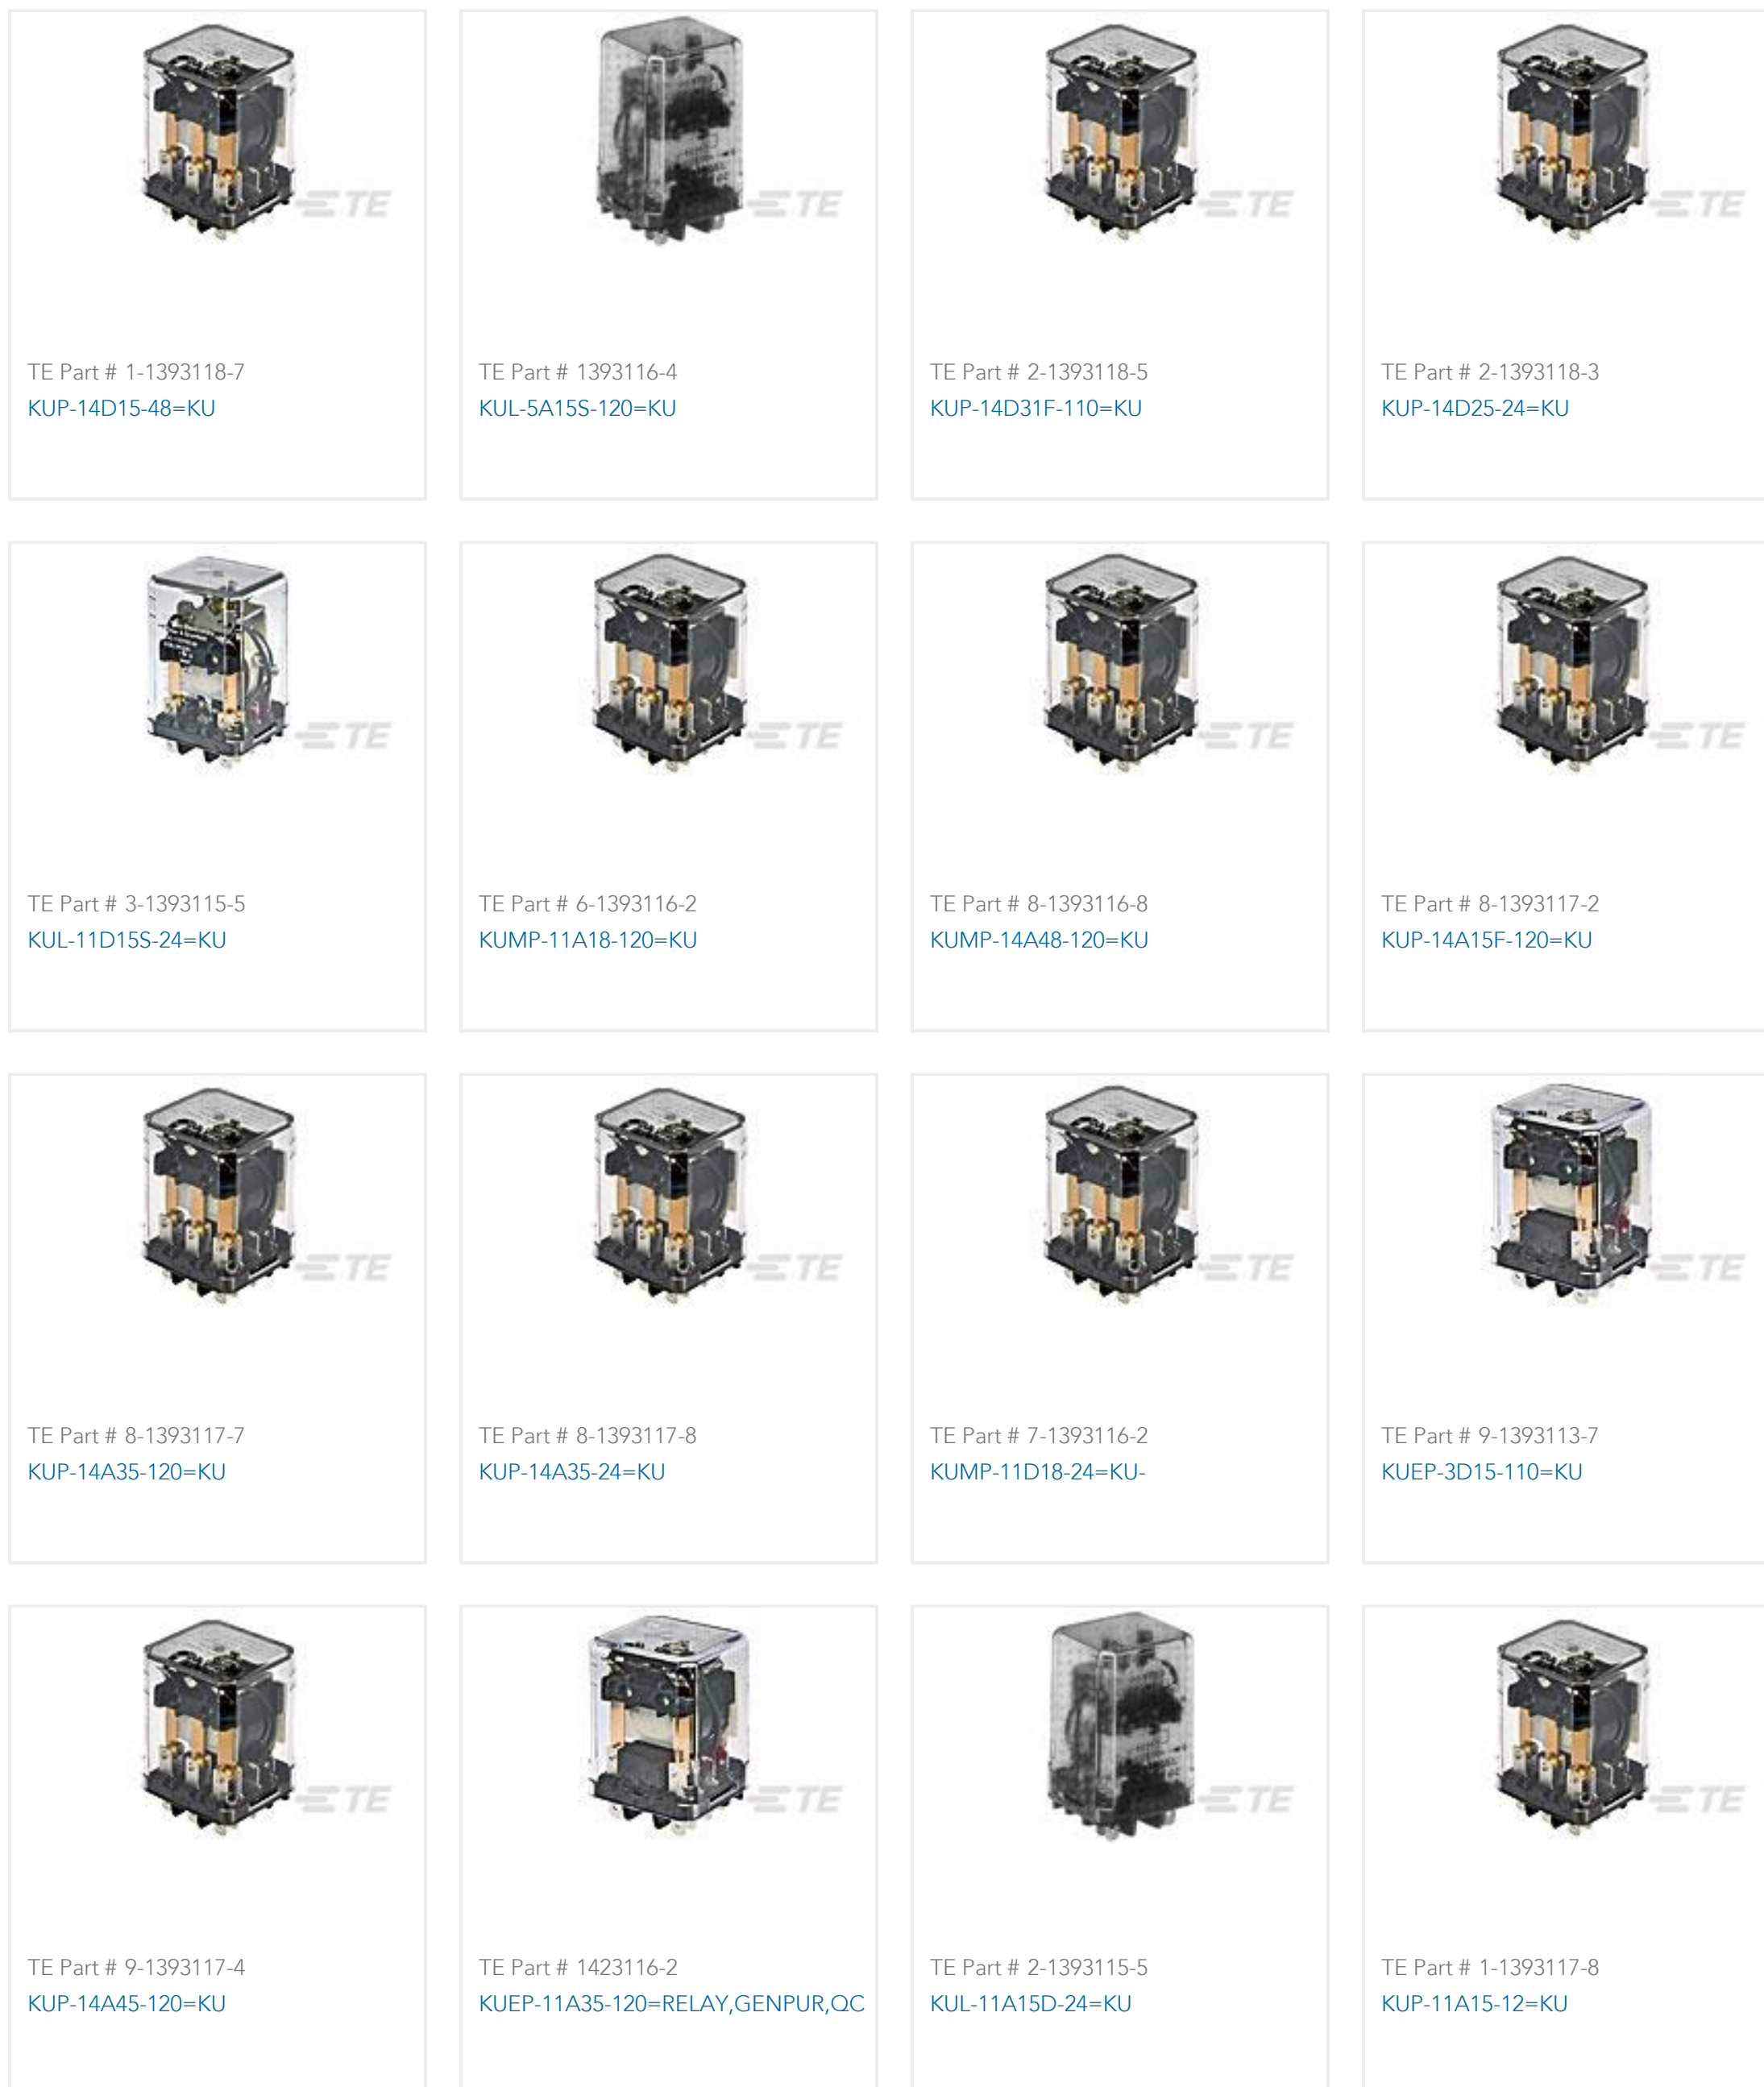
TE

TE Part # 1-1393118-7
KUP-14D15-48=KU

TE

TE Part # 1393116-4
KUL-5A15S-120=KU

TE

TE Part # 2-1393118-5
KUP-14D31F-110=KU

TE

TE Part # 2-1393118-3
KUP-14D25-24=KU

TE

TE Part # 3-1393115-5
KUL-11D15S-24=KU

TE

TE Part # 6-1393116-2
KUMP-11A18-120=KU

TE

TE Part # 8-1393116-8
KUMP-14A48-120=KU

TE

TE Part # 8-1393117-2
KUP-14A15F-120=KU

TE

TE Part # 8-1393117-7
KUP-14A35-120=KU

TE

TE Part # 8-1393117-8
KUP-14A35-24=KU

TE

TE Part # 7-1393116-2
KUMP-11D18-24=KU-

TE

TE Part # 9-1393113-7
KUEP-3D15-110=KU

TE

TE Part # 9-1393117-4
KUP-14A45-120=KU

TE

TE Part # 1423116-2
KUEP-11A35-120=RELAY,GENPUR,QC

TE

TE Part # 2-1393115-5
KUL-11A15D-24=KU

TE

TE Part # 1-1393117-8
KUP-11A15-12=KU